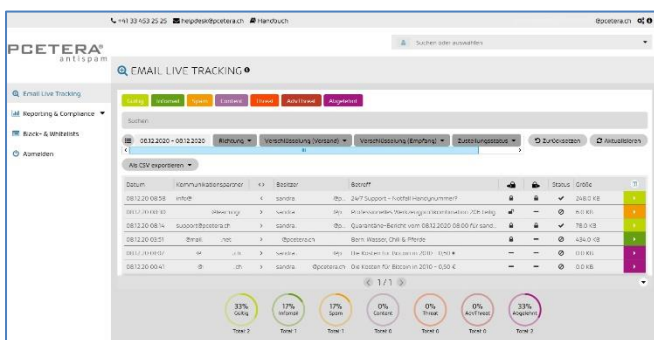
+41 33 453 25 25 helpdesk@pcetera.ch Handbuch

@pcetera.ch

PCETERA® antispam

Suchen oder auswählen

Email Live Tracking
Reporting & Compliance
Black- & Whitelists
Abmelden

EMAIL LIVE TRACKING

Gültig Infomail Spam Content Threat AdvThreat Abgelehnt

Suchen

08.12.2020 - 08.12.2020 Richtung Verschlüsselung (Versand) Verschlüsselung (Empfang) Zustellungsstatus Zurücksetzen Aktualisieren

Als CSV exportieren

| Datum | Kommunikationspartner | <> | Besitzer | Betreff | | | Status | Grösse | |
|---|---|---|---|---|---|---|---|---|---|
| 08.12.20 08:58 | info@ | > | sandra. @p... | 24/7 Support - Notfall Handynummer? | | | | 248.0 KB | |
| 08.12.20 08:30 | @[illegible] | > | sandra | @p... | Professionelle Weiterbildung Administration 20% billig | | | | 8.0 KB | |
| 08.12.20 08:14 | support@pcetera.ch | > | sandra. @p... | Quarantäne-Bericht vom 08.12.2020 08:00 für sand... | | | | 78.0 KB | |
| 08.12.20 03:51 | @mail .net | > | @pcetera.ch | Barm Wasser, Chili & Pferde | | | | 434.0 KB | |
| 08.12.20 00:07 | @ | > | sandra. @p... | Die Kosten für Bitcoin in 2010 - 0,50 € | | | | 0.0 KB | |
| 08.12.20 00:41 | @ .ch | > | sandra. @pcetera.ch | Die Kosten für Bitcoin in 2010 - 0,50 € | | | | 0.0 KB | |

1 / 1

33% Gültig Total 2
17% Infomail Total 1
17% Spam Total 1
0% Content Total 0
0% Threat Total 0
0% AdvThreat Total 0
33% Abgelehnt Total 2